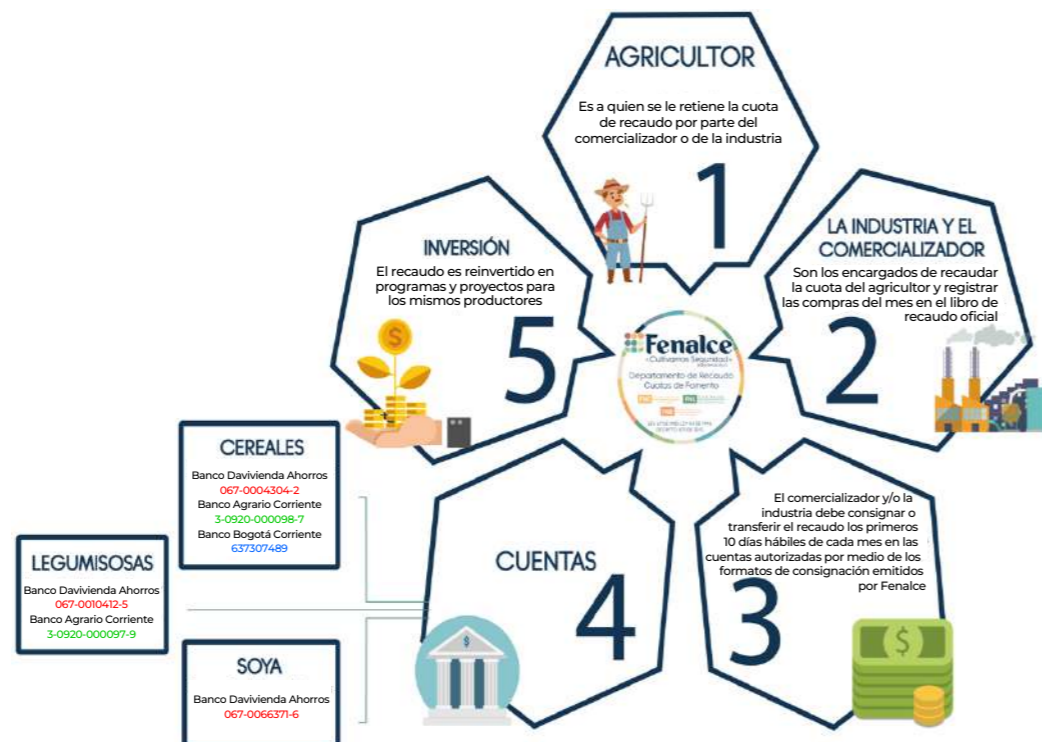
AGRICULTOR

Es a quien se le retiene la cuota de recaudo por parte del comercializador o de la industria

1

LA INDUSTRIA Y EL COMERCIALIZADOR

Son los encargados de recaudar la cuota del agricultor y registrar las compras del mes en el libro de recaudo oficial

2

INVERSIÓN

El recaudo es reinvertido en programas y proyectos para los mismos productores

5

Fenalce
«Cultivamos Seguridad»
Departamento de Recaudo Cuotas de Fomento
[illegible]

CEREALES

Banco Davivienda Ahorros
067-0004304-2
Banco Agrario Corriente
3-0920-000098-7
Banco Bogotá Corriente
637307489

El comercializador y/o la industria debe consignar o transferir el recaudo los primeros 10 días hábiles de cada mes en las cuentas autorizadas por medio de los formatos de consignación emitidos por Fenalce

3

LEGUMISOSAS

Banco Davivienda Ahorros
067-0010412-5
Banco Agrario Corriente
3-0920-000097-9

CUENTAS

4

SOYA

Banco Davivienda Ahorros
067-0066371-6